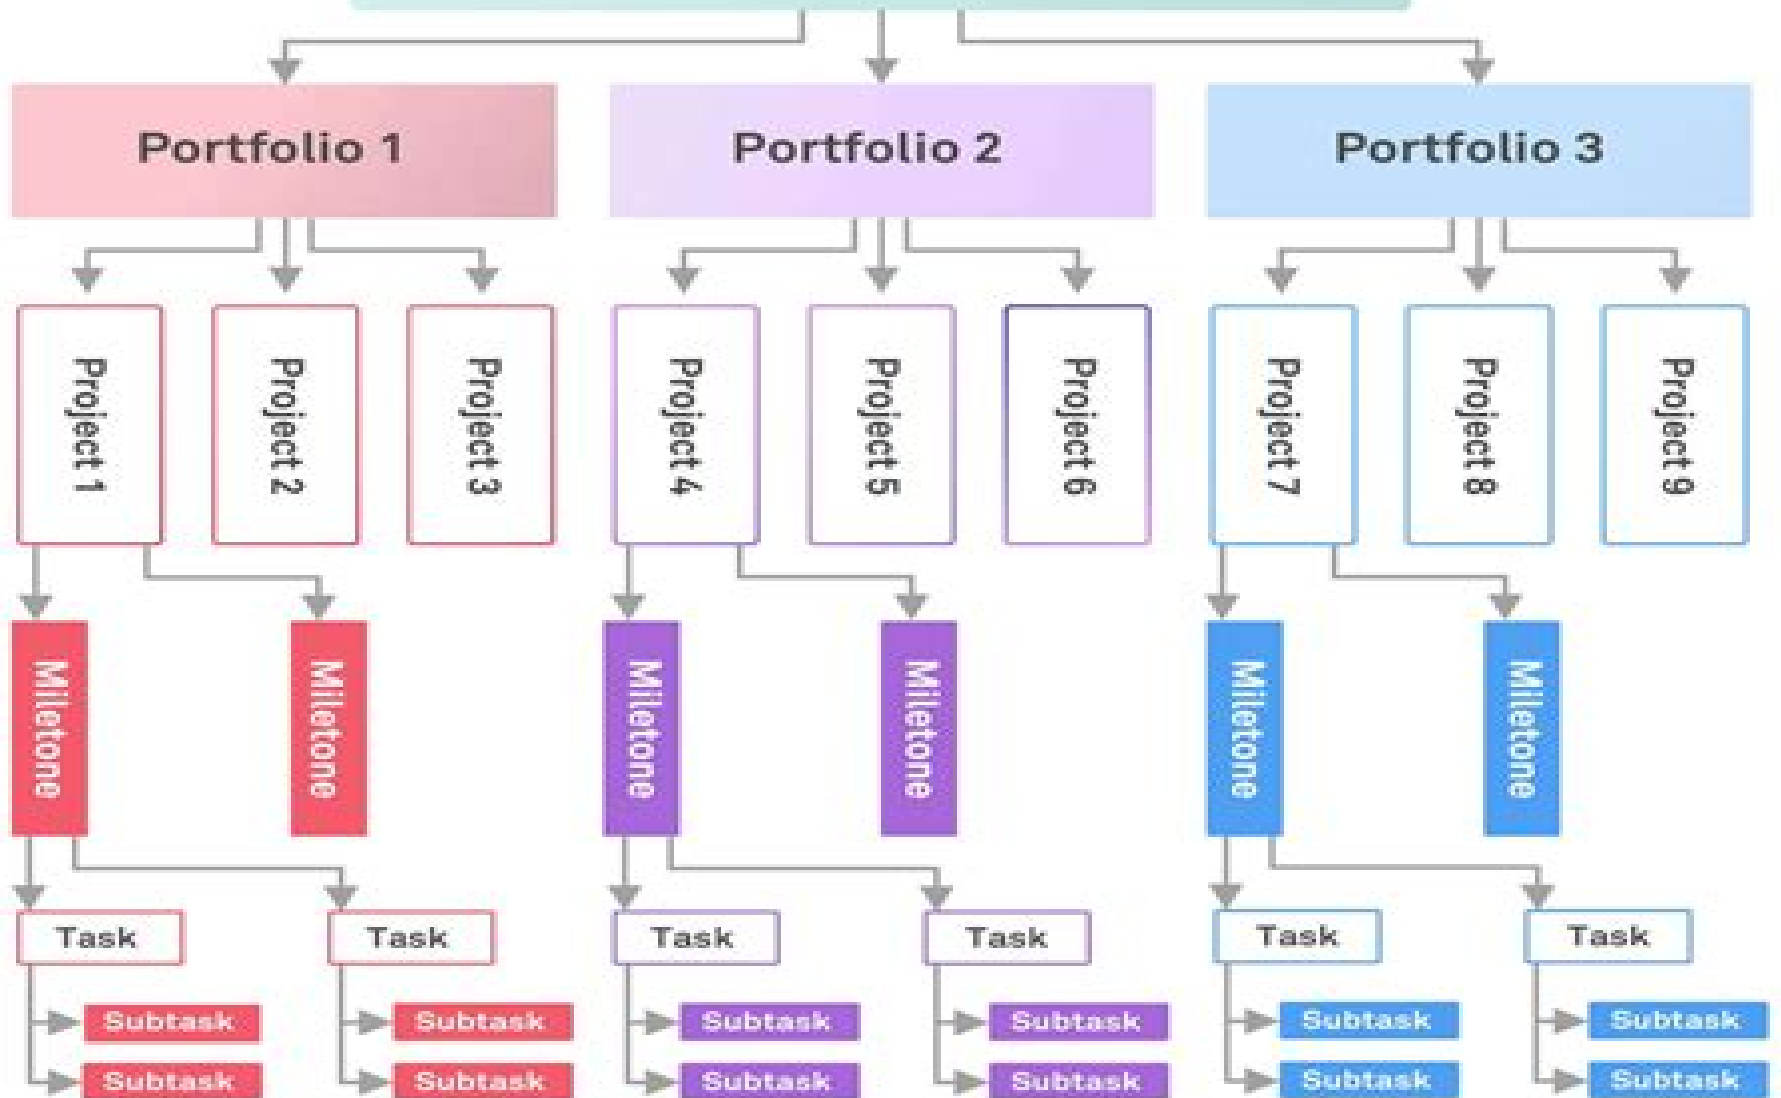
Portfolio 1

Portfolio 2

Portfolio 3

Project 1

Project 2

Project 3

Project 4

Project 5

Project 6

Project 7

Project 8

Project 9

Miletone

Miletone

Miletone

Miletone

Miletone

Miletone

Task

Task

Task

Task

Task

Task

Subtask
Subtask

Subtask
Subtask

Subtask
Subtask

Subtask
Subtask

Subtask
Subtask

Subtask
Subtask